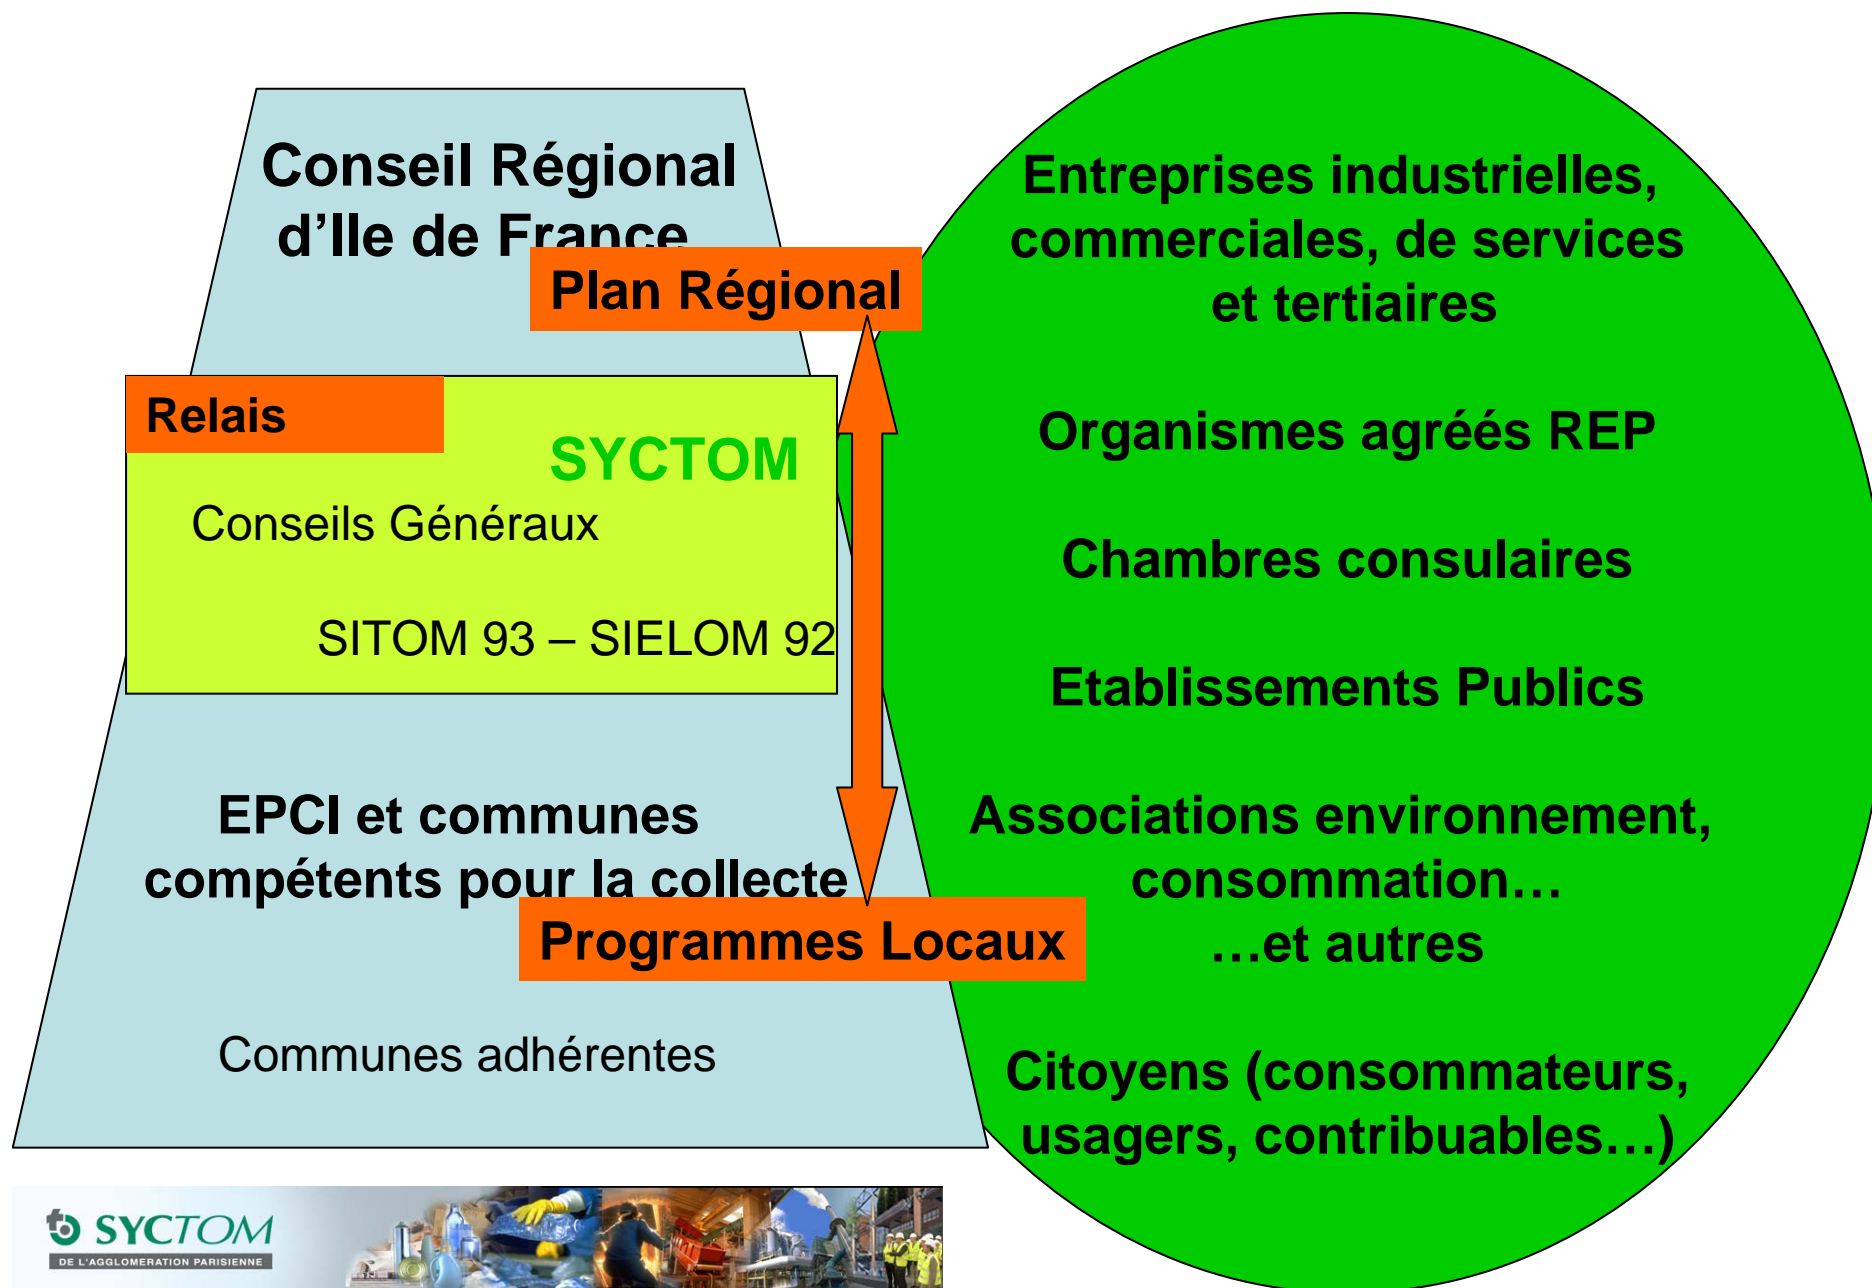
Conseil Régional d’Ile de France

Plan Régional

Relais

SYCTOM

Conseils Généraux

SITOM 93 – SIELOM 92

EPCI et communes compétents pour la collecte

Programmes Locaux

Communes adhérentes

Entreprises industrielles, commerciales, de services et tertiaires

Organismes agréés REP

Chambres consulaires

Etablissements Publics

Associations environnement, consommation… …et autres

Citoyens (consommateurs, usagers, contribuables…)

SYCTOM
DE L'AGGLOMERATION PARISIENNE